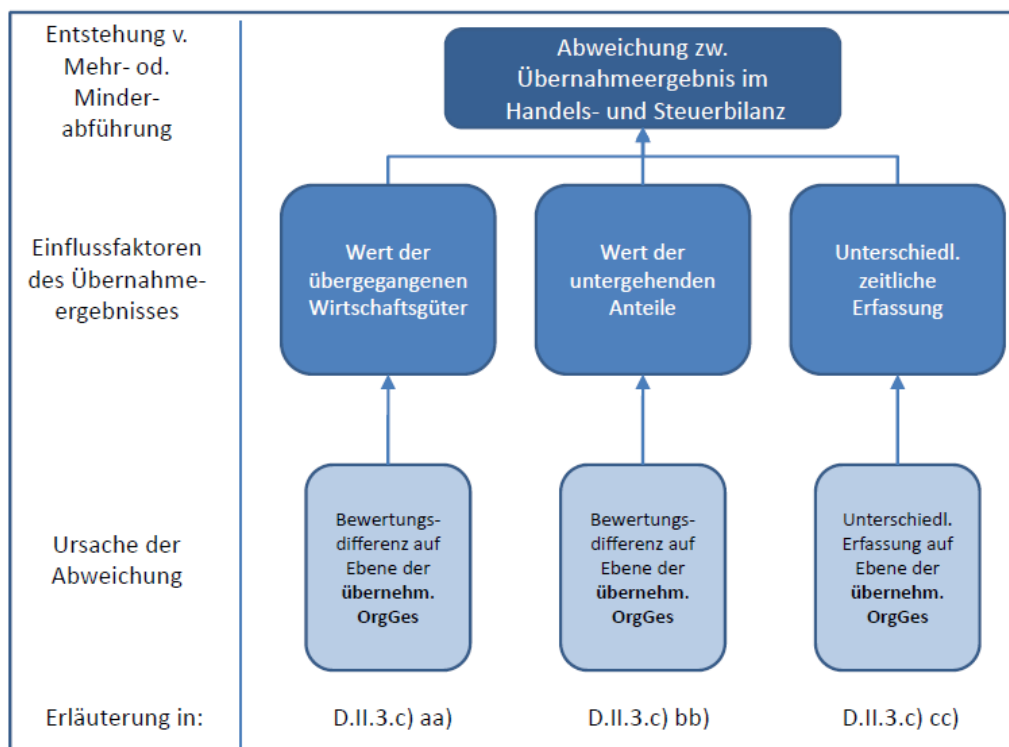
Entstehung v. Mehr- od. Minderabführung

Abweichung zw. Übernahmeergebnis im Handels- und Steuerbilanz

Einflussfaktoren des Übernahmeergebnisses

Wert der übergegangenen Wirtschaftsgüter

Wert der untergehenden Anteile

Unterschiedl. zeitliche Erfassung

Ursache der Abweichung

Bewertungsdifferenz auf Ebene der **übernehm. OrgGes**

Bewertungsdifferenz auf Ebene der **übernehm. OrgGes**

Unterschiedl. Erfassung auf Ebene der **übernehm. OrgGes**

Erläuterung in:

D.II.3.c) aa)

D.II.3.c) bb)

D.II.3.c) cc)